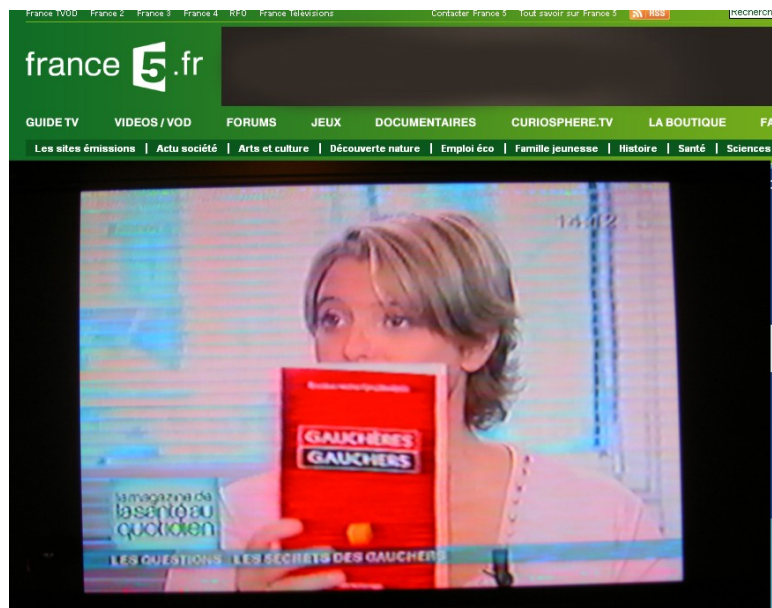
France TVOD France 2 France 3 France 4 RFO France Télévisions Contacter France 5 Tout savoir sur France 5 RSS Recherch

france 5.fr

GUIDE TV VIDEOS / VOD FORUMS JEUX DOCUMENTAIRES CURIOSPHERE.TV LA BOUTIQUE FA

Les sites émissions | Actu société | Arts et culture | Découverte nature | Emploi éco | Famille jeunesse | Histoire | Santé | Sciences

14:12

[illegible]

GAUCHÈRES GAUCHERS

le magazine de la santé au quotidien

LES QUESTIONS LES SECRETS DES GAUCHERS